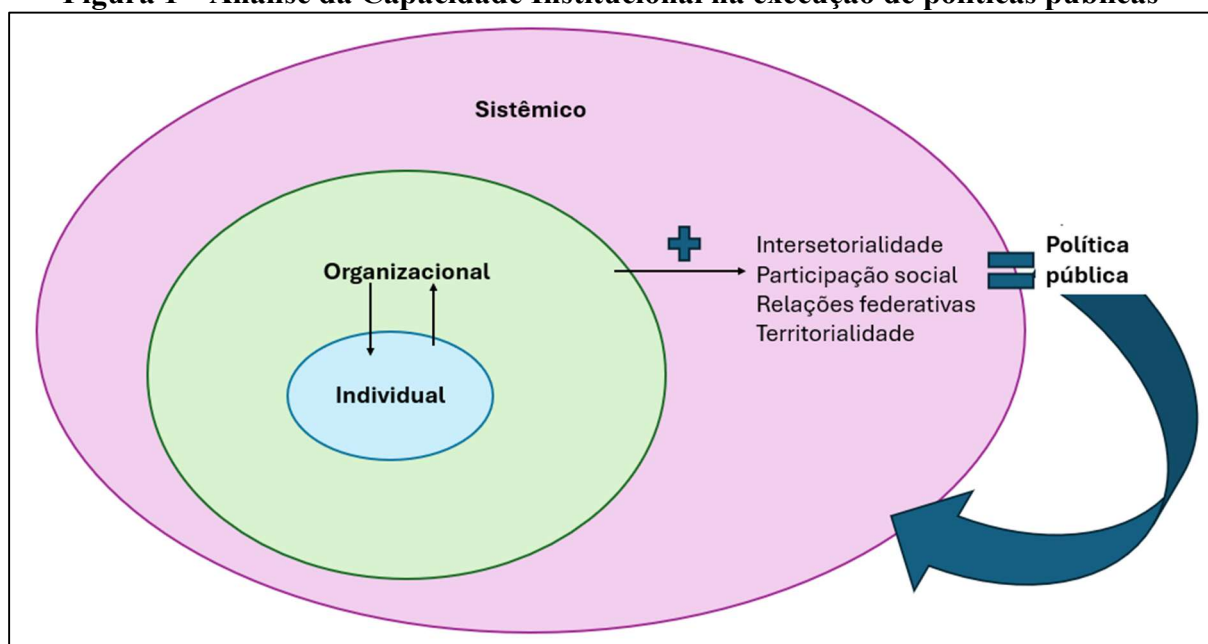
Figura 1 – Análise da Capacidade Institucional na execução de políticas públicas

Sistêmico

Organizacional

Individual

Intersetorialidade
Participação social
Relações federativas
Territorialidade

Política pública